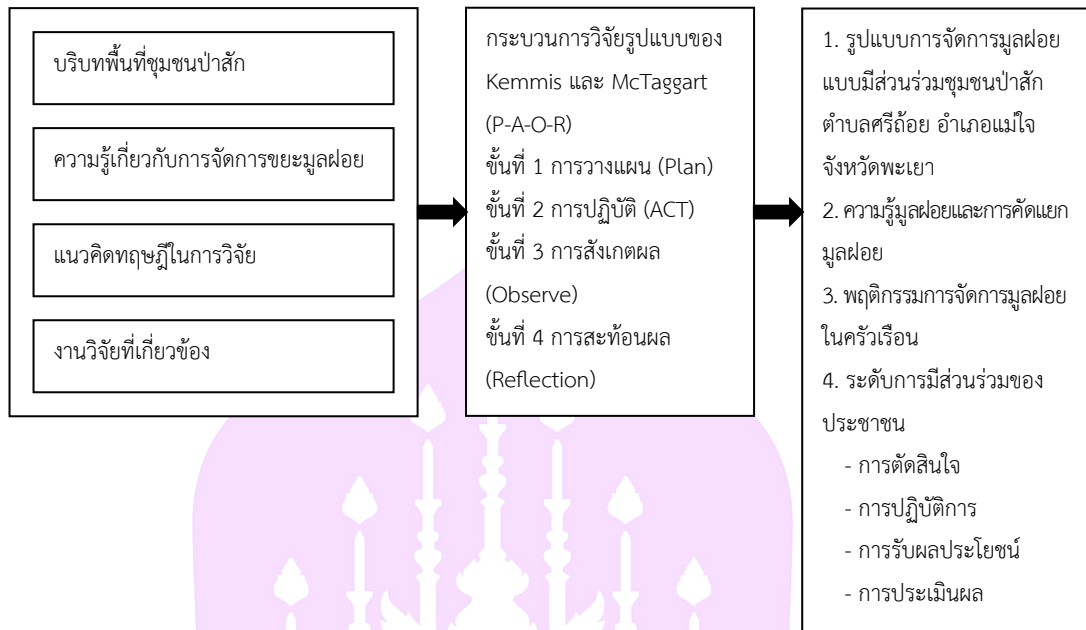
บริบทพื้นที่ชุมชนป่าสัก

ความรู้เกี่ยวกับการจัดการขยะมูลฝอย

แนวคิดทฤษฎีในการวิจัย

งานวิจัยที่เกี่ยวข้อง

กระบวนการวิจัยรูปแบบของ Kemmis และ McTaggart (P-A-O-R)
ขั้นที่ 1 การวางแผน (Plan)
ขั้นที่ 2 การปฏิบัติ (ACT)
ขั้นที่ 3 การสังเกตผล (Observe)
ขั้นที่ 4 การสะท้อนผล (Reflection)

1. รูปแบบการจัดการมูลฝอยแบบมีส่วนร่วมชุมชนป่าสัก ตำบลศรีถ้อย อำเภอแม่ใจ จังหวัดพะเยา
2. ความรู้มูลฝอยและการคัดแยกมูลฝอย
3. พฤติกรรมการจัดการมูลฝอยในครัวเรือน
4. ระดับการมีส่วนร่วมของประชาชน
- การตัดสินใจ
- การปฏิบัติการ
- การรับผลประโยชน์
- การประเมินผล